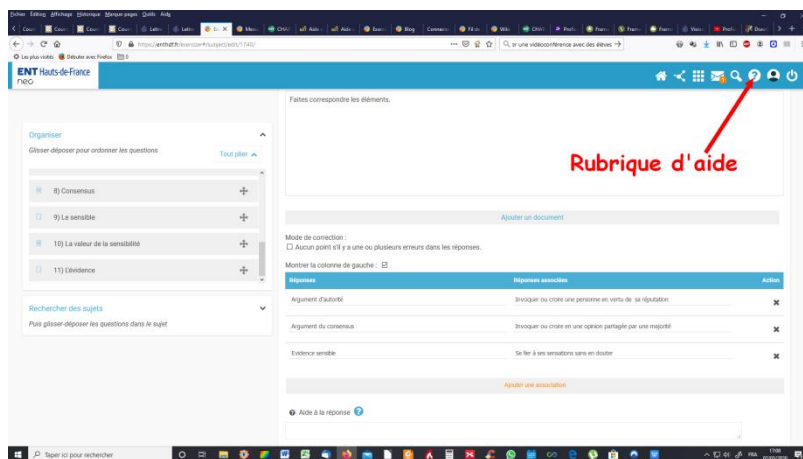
Fichier Édition Affichage Historique Marque-pages Outils Aide

https://ent.hdf.fr/exercizer#/subject/edit/17402/

Les plus visités Débuter avec Firefox

Q je une vidéoconférence avec des élèves →

ENT Hauts-de-France
neo

Faites correspondre les éléments.

Rubrique d'aide

Organiser

Glisser-déposer pour ordonner les questions

Tout plier

8) Consensus

9) Le sensible

10) La valeur de la sensibilité

11) L'évidence

Rechercher des sujets

Puis glisser-déposer les questions dans le sujet

Ajouter un document

Mode de correction :

☐ Aucun point s'il y a une ou plusieurs erreurs dans les réponses.

Montrer la colonne de gauche : ☑

| Réponses | Réponses associées | Action |
|---|---|---|
| Argument d'autorité | Invoquer ou croire une personne en vertu de sa réputation | ✖ |
| Argument du consensus | Invoquer ou croire en une opinion partagée par une majorité | ✖ |
| Evidence sensible | Se fier à ses sensations sans en douter | ✖ |

Ajouter une association

Aide à la réponse

Taper ici pour rechercher

FRA 17:08